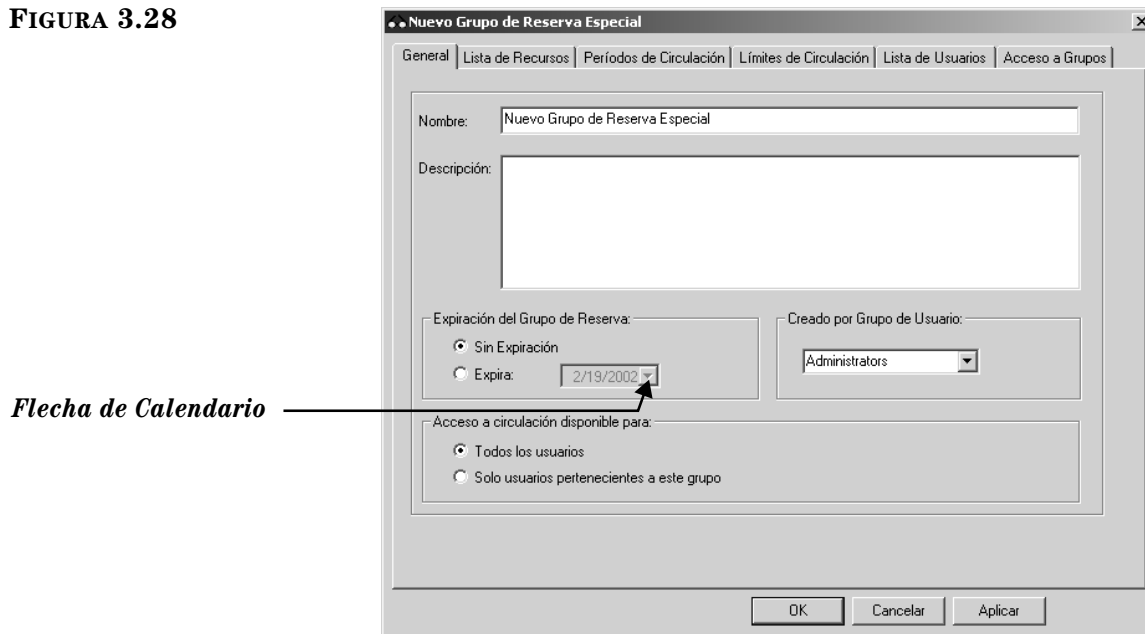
FIGURA 3.28

Nuevo Grupo de Reserva Especial

×

General | Lista de Recursos | Períodos de Circulación | Límites de Circulación | Lista de Usuarios | Acceso a Grupos

Nombre: Nuevo Grupo de Reserva Especial

Descripción:

Expiración del Grupo de Reserva:

Sin Expiración

Expira: 2/19/2002

Creado por Grupo de Usuario:

Administrators

Flecha de Calendario

Acceso a circulación disponible para:

Todos los usuarios

Solo usuarios pertenecientes a este grupo

OK Cancelar Aplicar